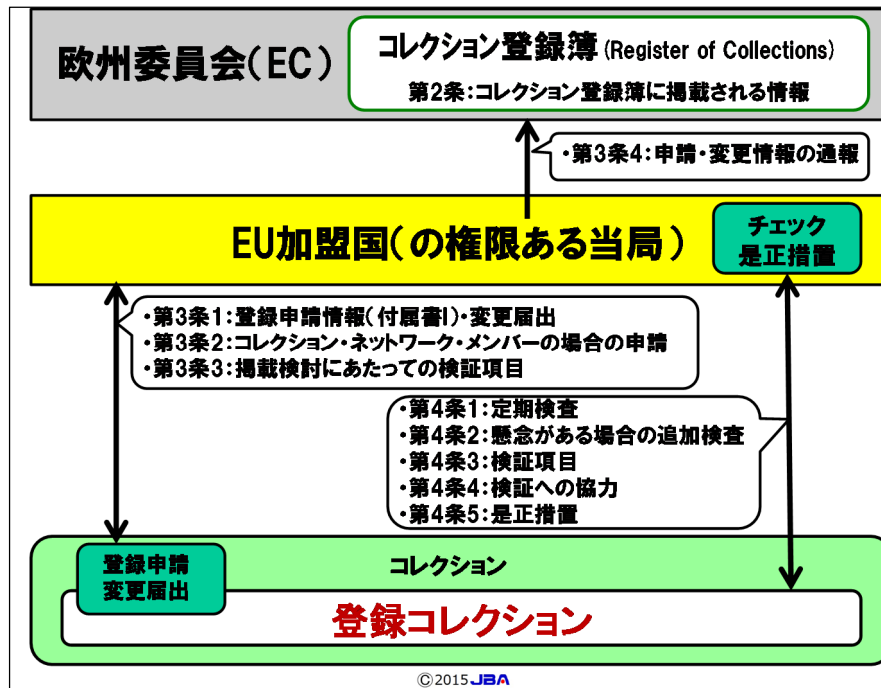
欧州委員会(EC)

コレクション登録簿 (Register of Collections)
第2条:コレクション登録簿に掲載される情報

・第3条4:申請・変更情報の通報

EU加盟国(の権限ある当局)

チェック
是正措置

・第3条1:登録申請情報(付属書I)・変更届出
・第3条2:コレクション・ネットワーク・メンバーの場合の申請
・第3条3:掲載検討にあたっての検証項目

・第4条1:定期検査
・第4条2:懸念がある場合の追加検査
・第4条3:検証項目
・第4条4:検証への協力
・第4条5:是正措置

登録申請
変更届出

コレクション

登録コレクション

©2015 JBA